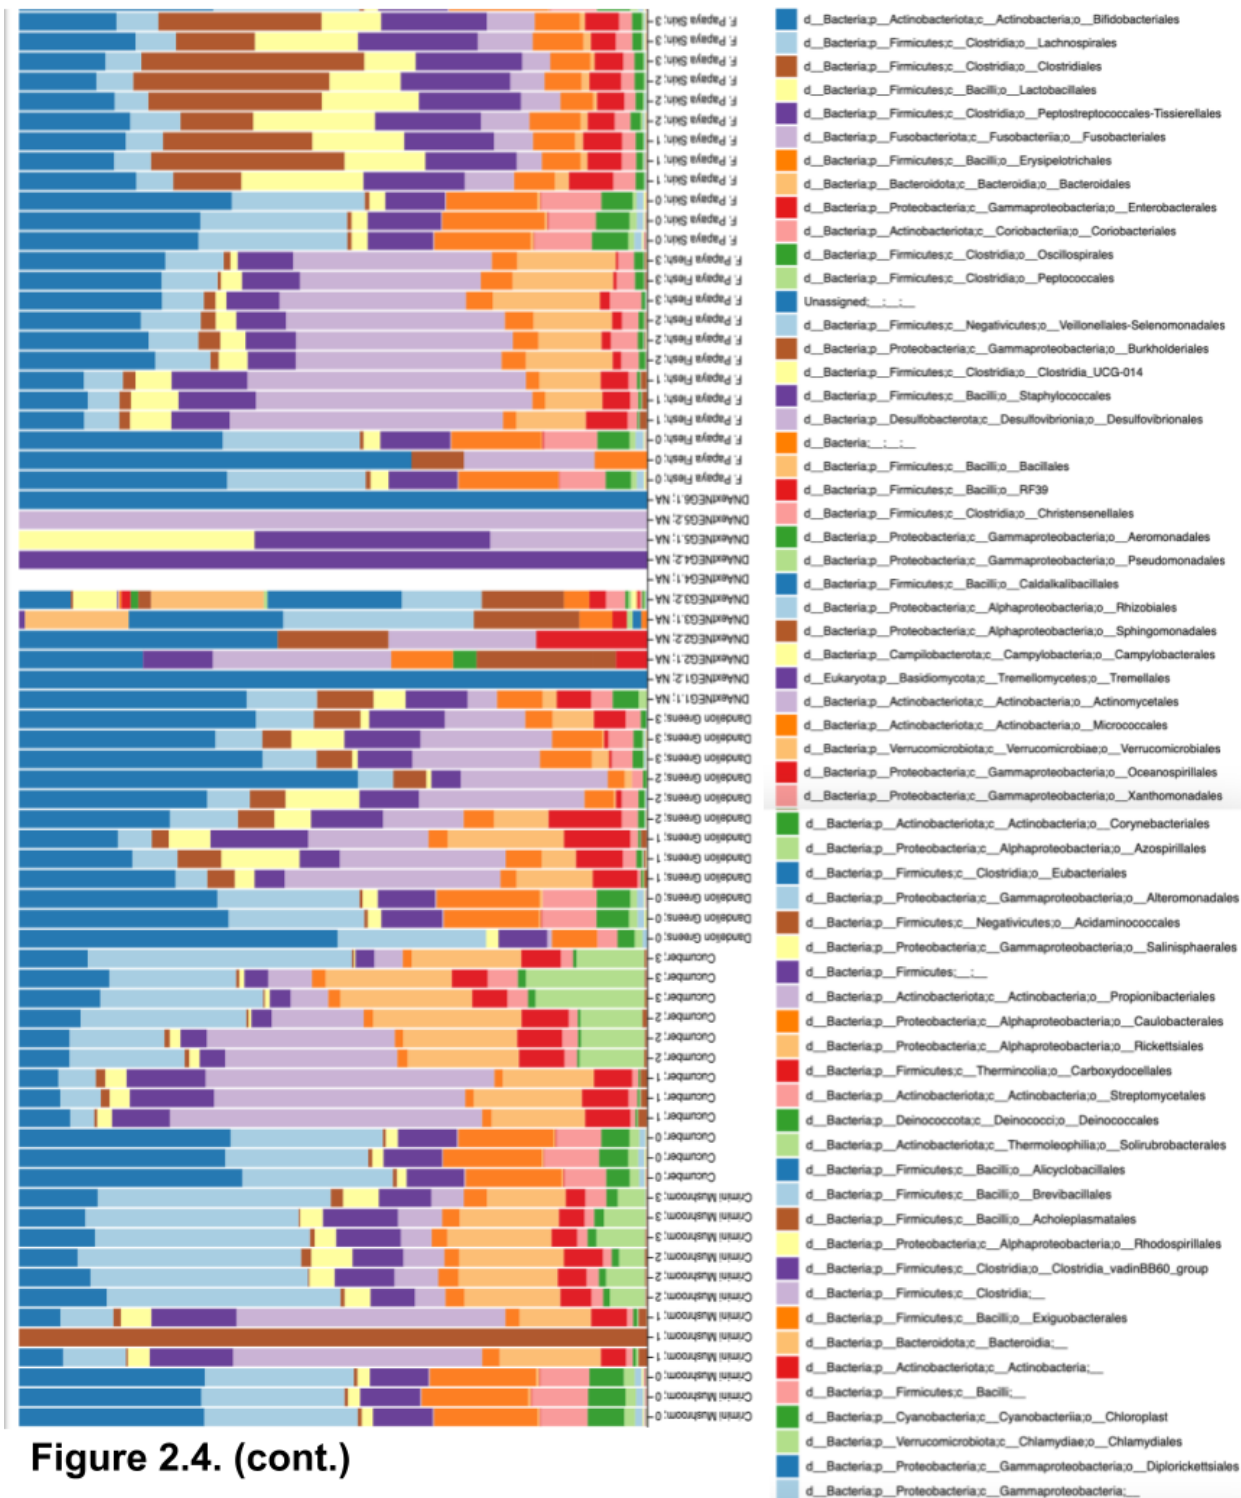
F.Papaya Skin.-3
F.Papaya Skin.-3
F.Papaya Skin.-3
F.Papaya Skin.-2
F.Papaya Skin.-2
F.Papaya Skin.-2
F.Papaya Skin.-1
F.Papaya Skin.-1
F.Papaya Skin.-1
F.Papaya Skin.-0
F.Papaya Skin.-0
F.Papaya Skin.-0
F.Papaya Flesh.-3
F.Papaya Flesh.-3
F.Papaya Flesh.-3
F.Papaya Flesh.-2
F.Papaya Flesh.-2
F.Papaya Flesh.-2
F.Papaya Flesh.-1
F.Papaya Flesh.-1
F.Papaya Flesh.-1
F.Papaya Flesh.-0
F.Papaya Flesh.-0
F.Papaya Flesh.-0
DNAextNEG1.1.NA
DNAextNEG2.1.NA
DNAextNEG1.1.NA
DNAextNEG2.1.NA
DNAextNEG1.1.NA
DNAextNEG2.1.NA
DNAextNEG3.1.NA
DNAextNEG2.2.NA
DNAextNEG1.2.NA
DNAextNEG1.2.NA
DNAextNEG1.1.NA
Dandelion Greens.-3
Dandelion Greens.-3
Dandelion Greens.-3
Dandelion Greens.-2
Dandelion Greens.-2
Dandelion Greens.-2
Dandelion Greens.-1
Dandelion Greens.-1
Dandelion Greens.-1
Dandelion Greens.-0
Dandelion Greens.-0
Dandelion Greens.-0
Cucumber.-3
Cucumber.-3
Cucumber.-3
Cucumber.-2
Cucumber.-2
Cucumber.-2
Cucumber.-1
Cucumber.-1
Cucumber.-1
Cucumber.-0
Cucumber.-0
Cucumber.-0
Crimini Mushroom.-3
Crimini Mushroom.-3
Crimini Mushroom.-3
Crimini Mushroom.-2
Crimini Mushroom.-2
Crimini Mushroom.-2
Crimini Mushroom.-1
Crimini Mushroom.-1
Crimini Mushroom.-1
Crimini Mushroom.-0
Crimini Mushroom.-0
Crimini Mushroom.-0

Figure 2.4. (cont.)

d__Bacteria;p__Actinobacteriota;c__Actinobacteria;o__Bifidobacteriales
d__Bacteria;p__Firmicutes;c__Clostridia;o__Lachnospirales
d__Bacteria;p__Firmicutes;c__Clostridia;o__Clostridiales
d__Bacteria;p__Firmicutes;c__Bacilli;o__Lactobacillales
d__Bacteria;p__Firmicutes;c__Clostridia;o__Peptostreptococcales-Tissierellales
d__Bacteria;p__Fusobacteriota;c__Fusobacteriia;o__Fusobacteriales
d__Bacteria;p__Firmicutes;c__Bacilli;o__Erysipelotrichales
d__Bacteria;p__Bacteroidota;c__Bacteroidia;o__Bacteroidales
d__Bacteria;p__Proteobacteria;c__Gammaproteobacteria;o__Enterobacterales
d__Bacteria;p__Actinobacteriota;c__Coriobacteriia;o__Coriobacteriales
d__Bacteria;p__Firmicutes;c__Clostridia;o__Oscillospirales
d__Bacteria;p__Firmicutes;c__Clostridia;o__Peptococcales
Unassigned;__;__;__
d__Bacteria;p__Firmicutes;c__Negativicutes;o__Veillonellales-Selenomonadales
d__Bacteria;p__Proteobacteria;c__Gammaproteobacteria;o__Burkholderiales
d__Bacteria;p__Firmicutes;c__Clostridia;o__Clostridia_UCG-014
d__Bacteria;p__Firmicutes;c__Bacilli;o__Staphylococcales
d__Bacteria;p__Desulfobacterota;c__Desulfovibrionia;o__Desulfovibrionales
d__Bacteria;__;__;__
d__Bacteria;p__Firmicutes;c__Bacilli;o__Bacillales
d__Bacteria;p__Firmicutes;c__Bacilli;o__RF39
d__Bacteria;p__Firmicutes;c__Clostridia;o__Christensenellales
d__Bacteria;p__Proteobacteria;c__Gammaproteobacteria;o__Aeromonadales
d__Bacteria;p__Proteobacteria;c__Gammaproteobacteria;o__Pseudomonadales
d__Bacteria;p__Firmicutes;c__Bacilli;o__Caldalkalibacillales
d__Bacteria;p__Proteobacteria;c__Alphaproteobacteria;o__Rhizobiales
d__Bacteria;p__Proteobacteria;c__Alphaproteobacteria;o__Sphingomonadales
d__Bacteria;p__Campilobacterota;c__Campylobacteria;o__Campylobacterales
d__Eukaryota;p__Basidiomycota;c__Tremellomycetes;o__Tremellales
d__Bacteria;p__Actinobacteriota;c__Actinobacteria;o__Actinomycetales
d__Bacteria;p__Actinobacteriota;c__Actinobacteria;o__Micrococcales
d__Bacteria;p__Verrucomicrobiota;c__Verrucomicrobiae;o__Verrucomicrobiales
d__Bacteria;p__Proteobacteria;c__Gammaproteobacteria;o__Oceanospirillales
d__Bacteria;p__Proteobacteria;c__Gammaproteobacteria;o__Xanthomonadales
d__Bacteria;p__Actinobacteriota;c__Actinobacteria;o__Corynebacteriales
d__Bacteria;p__Proteobacteria;c__Alphaproteobacteria;o__Azospirillales
d__Bacteria;p__Firmicutes;c__Clostridia;o__Eubacteriales
d__Bacteria;p__Proteobacteria;c__Gammaproteobacteria;o__Alteromonadales
d__Bacteria;p__Firmicutes;c__Negativicutes;o__Acidaminococcales
d__Bacteria;p__Proteobacteria;c__Gammaproteobacteria;o__Salinisphaerales
d__Bacteria;p__Firmicutes;__;__
d__Bacteria;p__Actinobacteriota;c__Actinobacteria;o__Propionibacteriales
d__Bacteria;p__Proteobacteria;c__Alphaproteobacteria;o__Caulobacterales
d__Bacteria;p__Proteobacteria;c__Alphaproteobacteria;o__Rickettsiales
d__Bacteria;p__Firmicutes;c__Thermincolia;o__Carboxydocellales
d__Bacteria;p__Actinobacteriota;c__Actinobacteria;o__Streptomycetales
d__Bacteria;p__Deinococcota;c__Deinococci;o__Deinococcales
d__Bacteria;p__Actinobacteriota;c__Thermoleophilia;o__Solirubrobacterales
d__Bacteria;p__Firmicutes;c__Bacilli;o__Alicyclobacillales
d__Bacteria;p__Firmicutes;c__Bacilli;o__Brevibacillales
d__Bacteria;p__Firmicutes;c__Bacilli;o__Acholeplasmatales
d__Bacteria;p__Proteobacteria;c__Alphaproteobacteria;o__Rhodospirillales
d__Bacteria;p__Firmicutes;c__Clostridia;o__Clostridia_vadinBB60_group
d__Bacteria;p__Firmicutes;c__Clostridia;__
d__Bacteria;p__Firmicutes;c__Bacilli;o__Exiguobacterales
d__Bacteria;p__Bacteroidota;c__Bacteroidia;__
d__Bacteria;p__Actinobacteriota;c__Actinobacteria;__
d__Bacteria;p__Firmicutes;c__Bacilli;__
d__Bacteria;p__Cyanobacteria;c__Cyanobacteriia;o__Chloroplast
d__Bacteria;p__Verrucomicrobiota;c__Chlamydiae;o__Chlamydiales
d__Bacteria;p__Proteobacteria;c__Gammaproteobacteria;o__Diplorickettsiales
d__Bacteria;p__Proteobacteria;c__Gammaproteobacteria;__